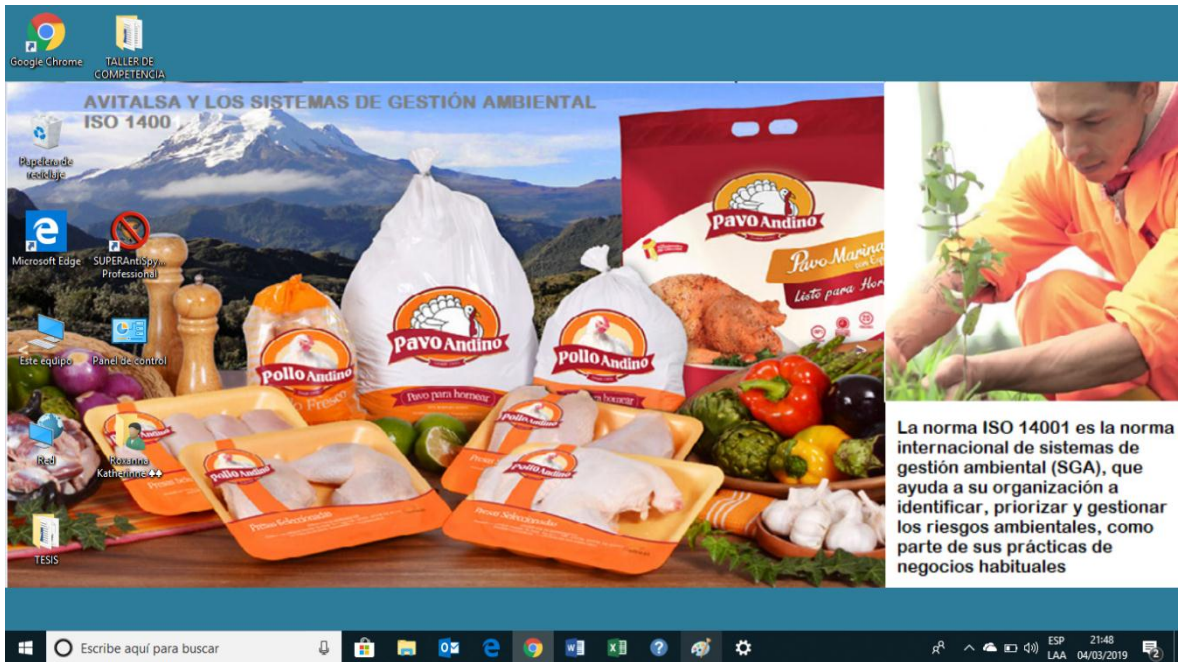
Google Chrome

TALLER DE COMPETENCIA

AVITALSA Y LOS SISTEMAS DE GESTIÓN AMBIENTAL ISO 1400

Papelera de reciclaje

Microsoft Edge

SUPERAntiSpy... Professional

Este equipo

Panel de control

Red

Rosanna Katherine

TESIS

Pavo Andino
Pavo para hornear

Pollo Andino

Pollo Andino

Pavo Andino
Pavo Marinado
Listo para Hor

Pollo Andino
Presas Seleccionadas

Pollo Andino

Pollo Andino
Presas Seleccionadas

La norma ISO 14001 es la norma internacional de sistemas de gestión ambiental (SGA), que ayuda a su organización a identificar, priorizar y gestionar los riesgos ambientales, como parte de sus prácticas de negocios habituales

Escribe aquí para buscar

ESP LAA 21:48 04/03/2019 2